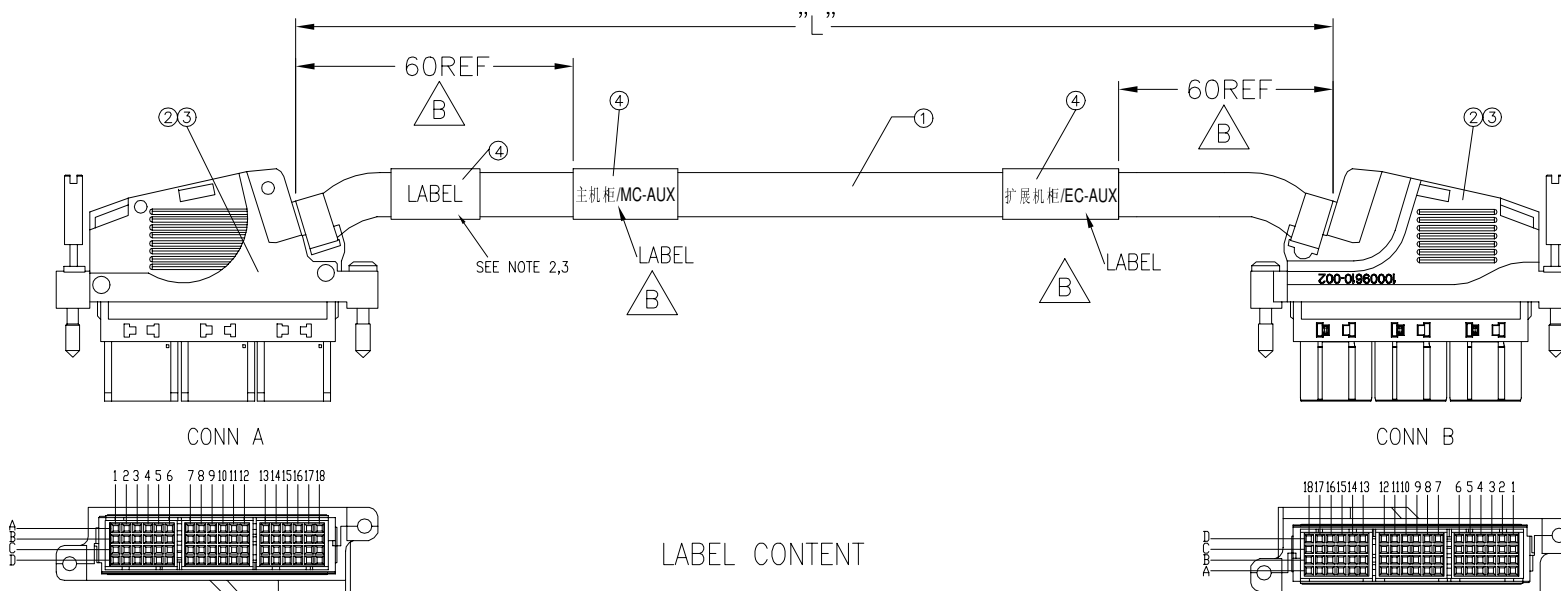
"L"

60REF

B

60REF

B

②③

④

①

④

②③

LABEL

主机柜/MC-AUX

扩展机柜/EC-AUX

SEE NOTE 2,3

LABEL

B

B

LABEL

10009610-002

CONN A

CONN B

1 2 3 4 5 6 7 8 9 10 11 12 13 14 15 16 17 18

A
B
C
D

LABEL CONTENT

18 17 16 15 14 13 12 11 10 9 8 7 6 5 4 3 2 1

D
C
B
A